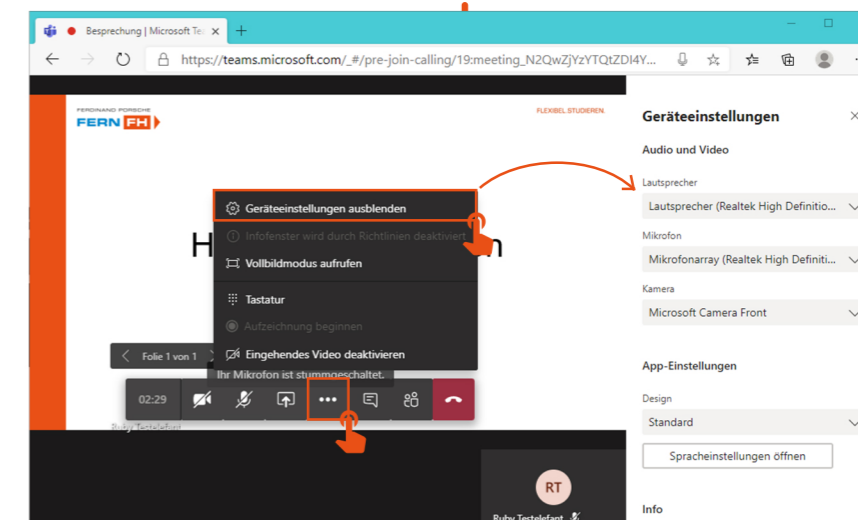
Besprechung | Microsoft Tea

https://teams.microsoft.com/_#/pre-join-calling/19:meeting_N2QwZjYzYTQtZDI4Y...

FERDINAND PORSCHE
FERN FH

FLEXIBEL STUDIEREN.

H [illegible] n

Geräteeinstellungen ausblenden
Infofenster wird durch Richtlinien deaktiviert
Vollbildmodus aufrufen
Tastatur
Aufzeichnung beginnen
Eingehendes Video deaktivieren

Folie 1 von 1

Ihr Mikrofon ist stummgeschaltet.

02:29

Ruby Testelefant

RT

Ruby Testelefant

Geräteeinstellungen

Audio und Video

Lautsprecher
Lautsprecher (Realtek High Definitio...

Mikrofon
Mikrofonarray (Realtek High Definiti...

Kamera
Microsoft Camera Front

App-Einstellungen

Design
Standard

Spracheinstellungen öffnen

Info